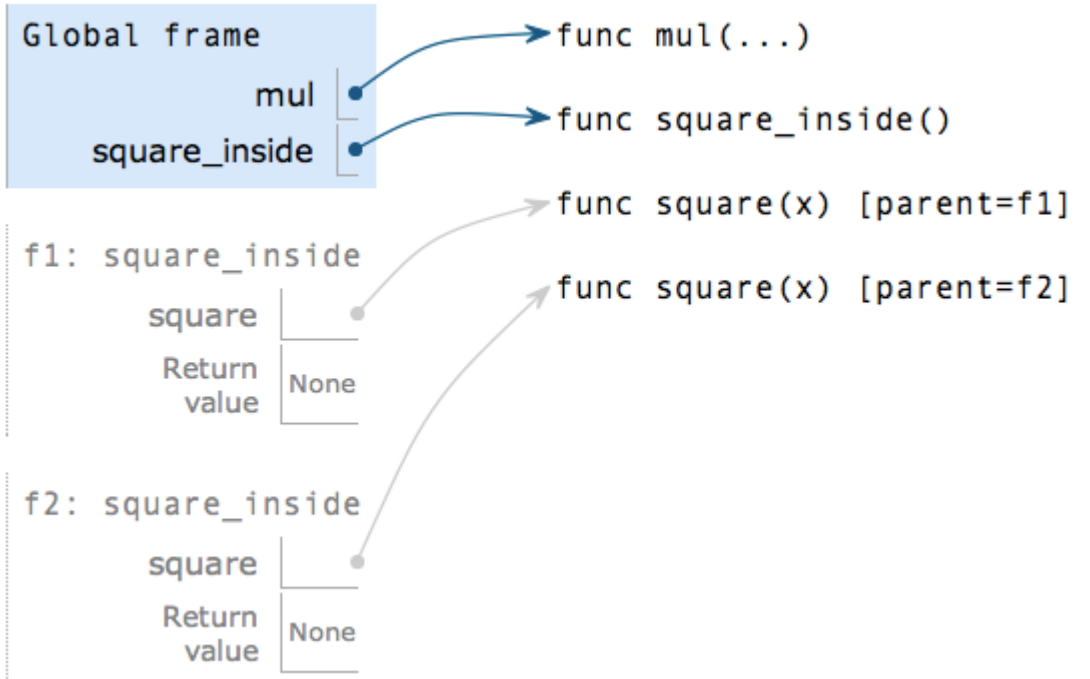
Global frame

mul

square_inside

func mul(...)

func square_inside()

func square(x) [parent=f1]

func square(x) [parent=f2]

f1: square_inside

square

Return value | None

f2: square_inside

square

Return value | None